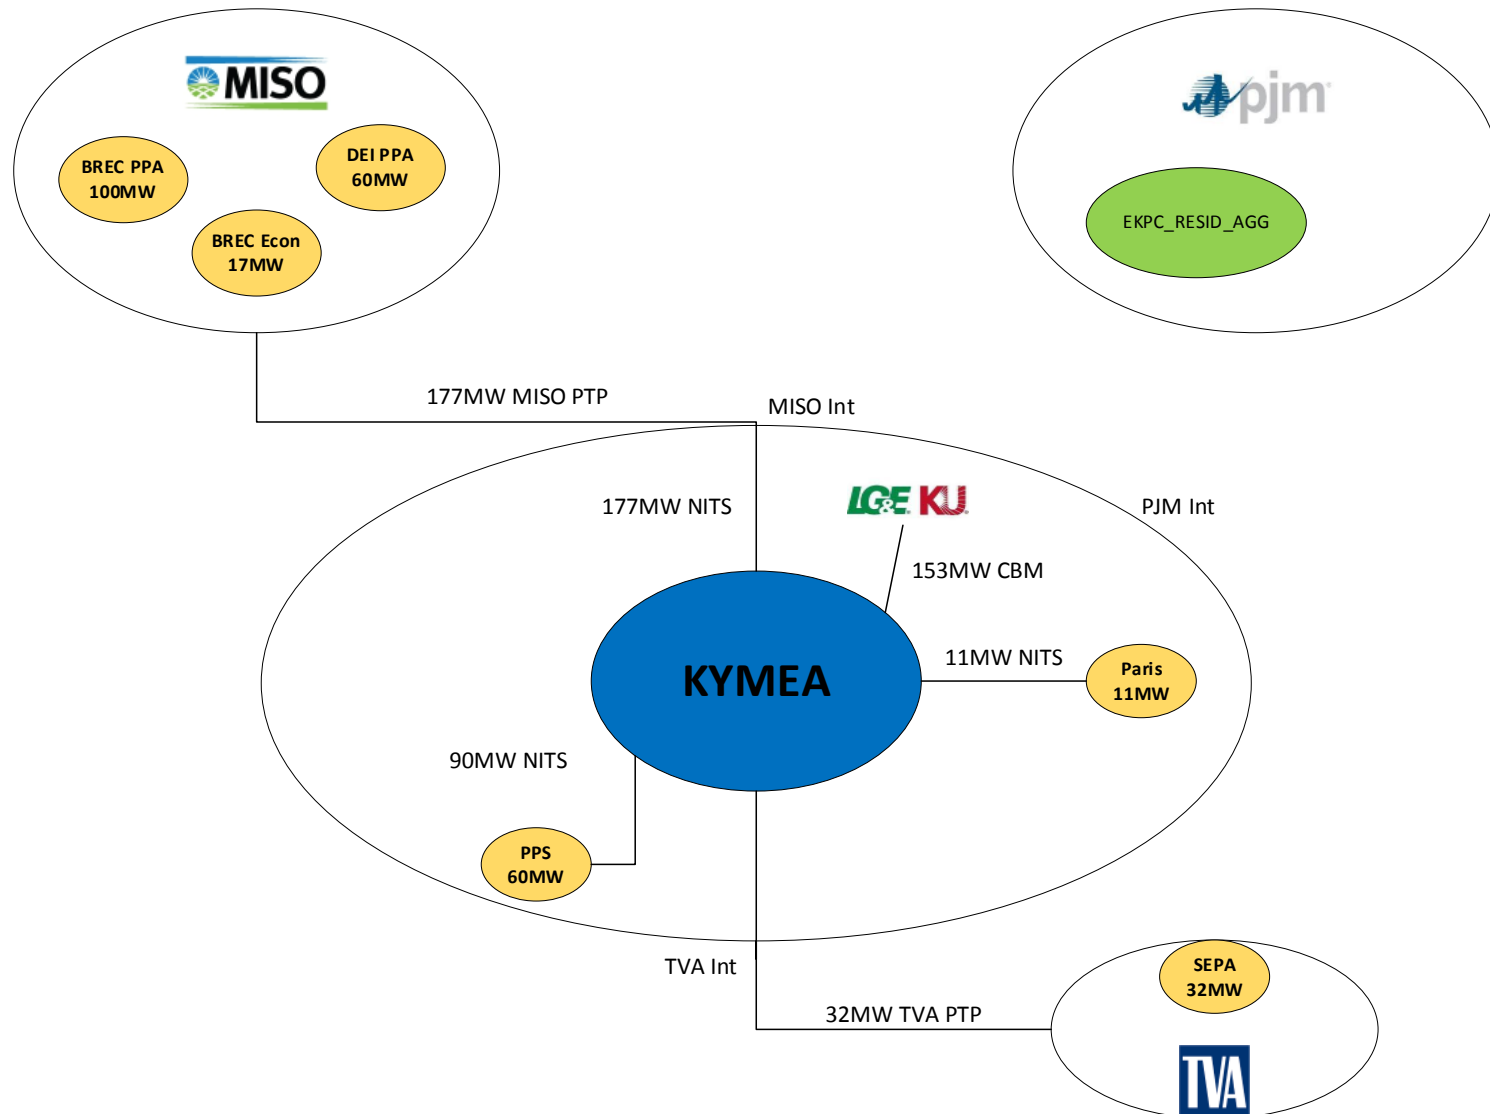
MISO

BREC PPA 100MW

DEI PPA 60MW

BREC Econ 17MW

pjm

EKPC_RESID_AGG

177MW MISO PTP

MISO Int

177MW NITS

LG&E KU

PJM Int

153MW CBM

KYMEA

11MW NITS

Paris 11MW

90MW NITS

PPS 60MW

TVA Int

SEPA 32MW

32MW TVA PTP

TVA